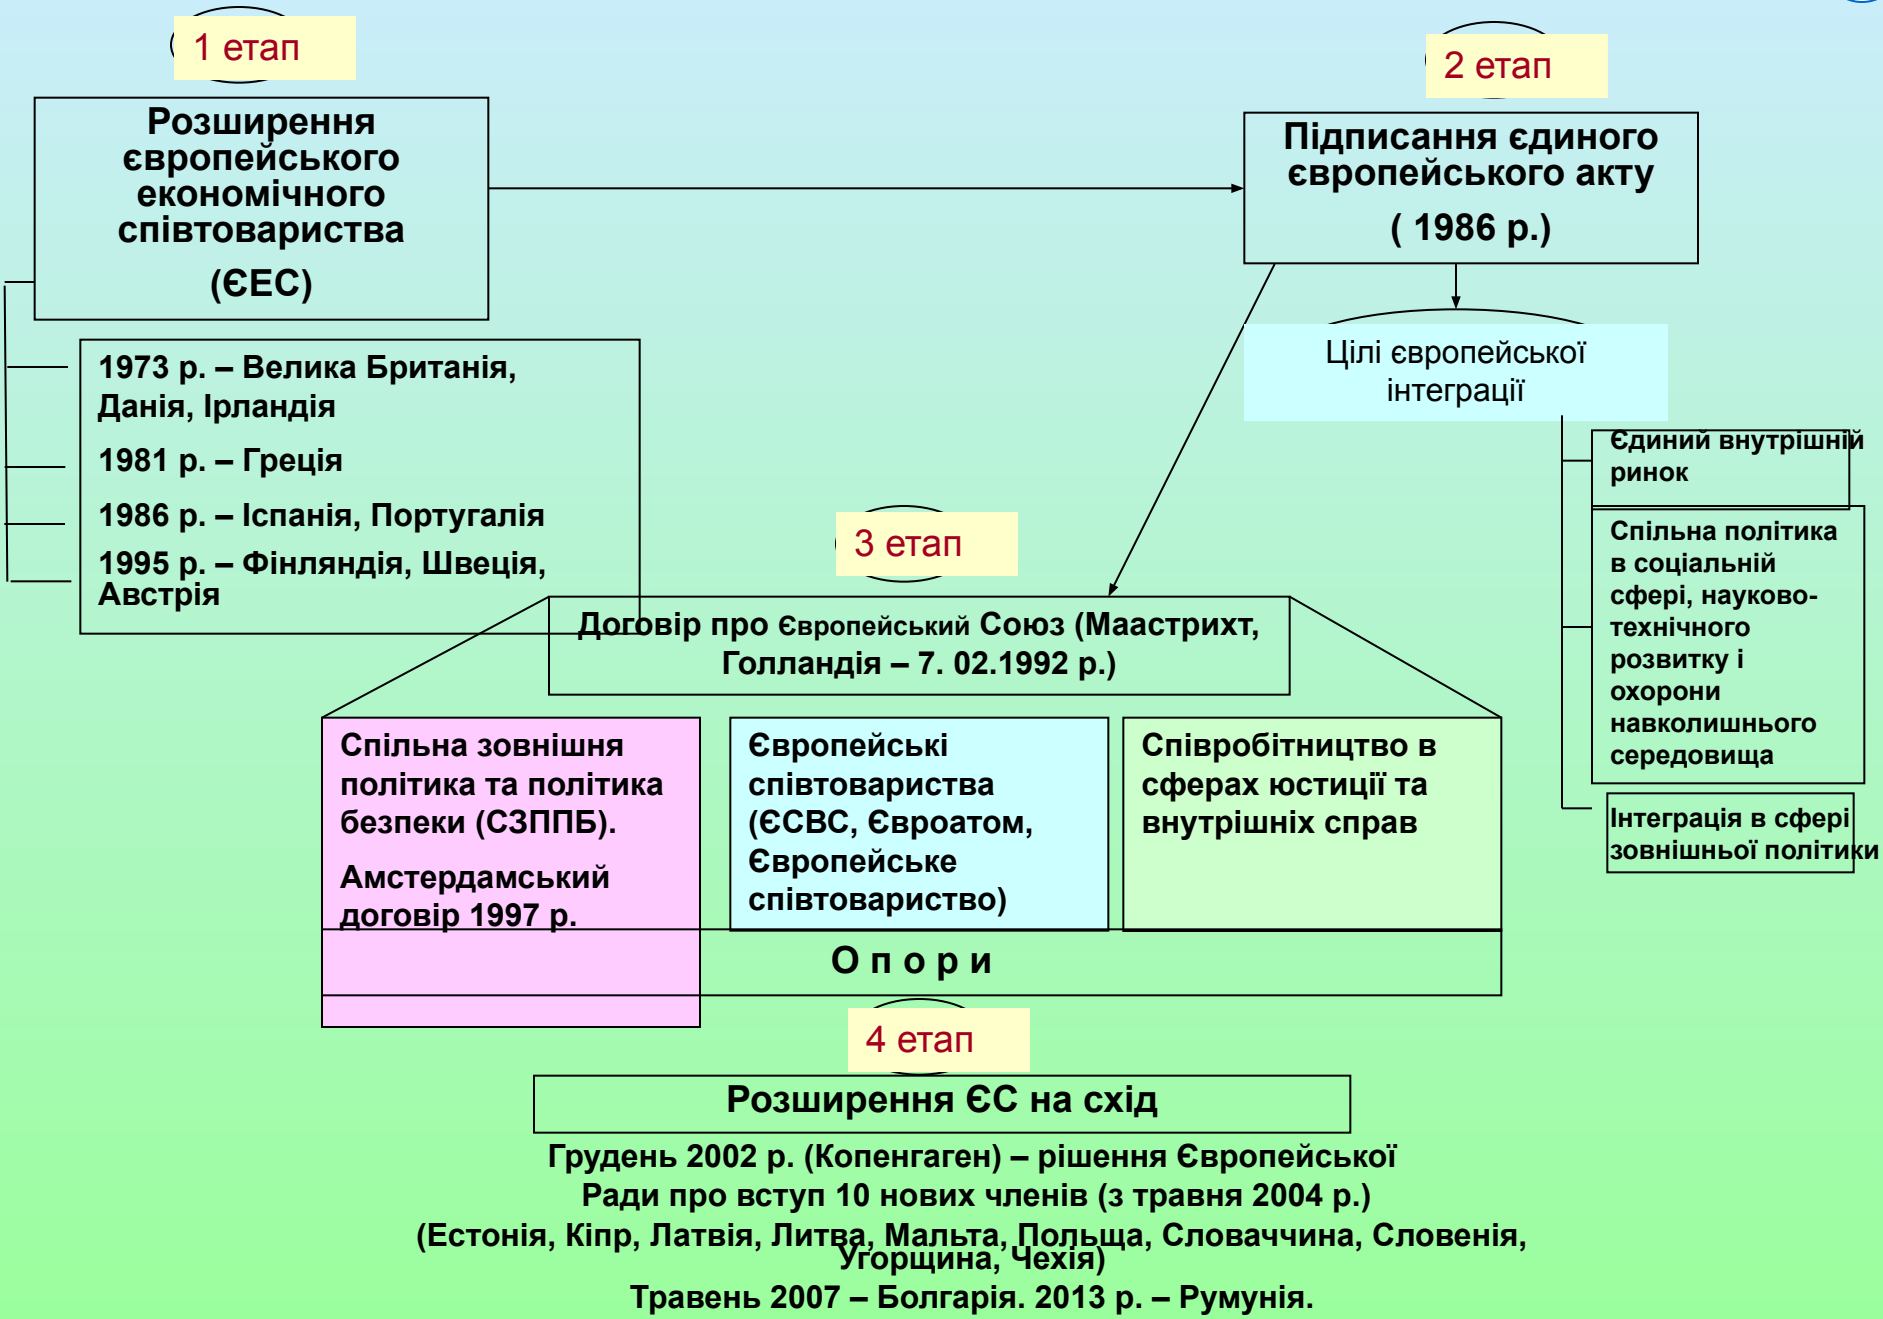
1 етап

Розширення європейського економічного співтовариства
(ЄЕС)

2 етап

Підписання єдиного європейського акту
( 1986 р.)

1973 р. – Велика Британія, Данія, Ірландія

1981 р. – Греція

1986 р. – Іспанія, Португалія

1995 р. – Фінляндія, Швеція, Австрія

Цілі європейської інтеграції

Єдиний внутрішній ринок

Спільна політика в соціальній сфері, науково-технічного розвитку і охорони навколишнього середовища

Інтеграція в сфері зовнішньої політики

3 етап

Договір про Європейський Союз (Маастрихт, Голландія – 7. 02.1992 р.)

Спільна зовнішня політика та політика безпеки (СЗППБ).

Амстердамський договір 1997 р.

Європейські співтовариства (ЄСВС, Євроатом, Європейське співтовариство)

Співробітництво в сферах юстиції та внутрішніх справ

О п о р и

4 етап

Розширення ЄС на схід

Грудень 2002 р. (Копенгаген) – рішення Європейської Ради про вступ 10 нових членів (з травня 2004 р.)
(Естонія, Кіпр, Латвія, Литва, Мальта, Польща, Словаччина, Словенія, Угорщина, Чехія)
Травень 2007 – Болгарія. 2013 р. – Румунія.